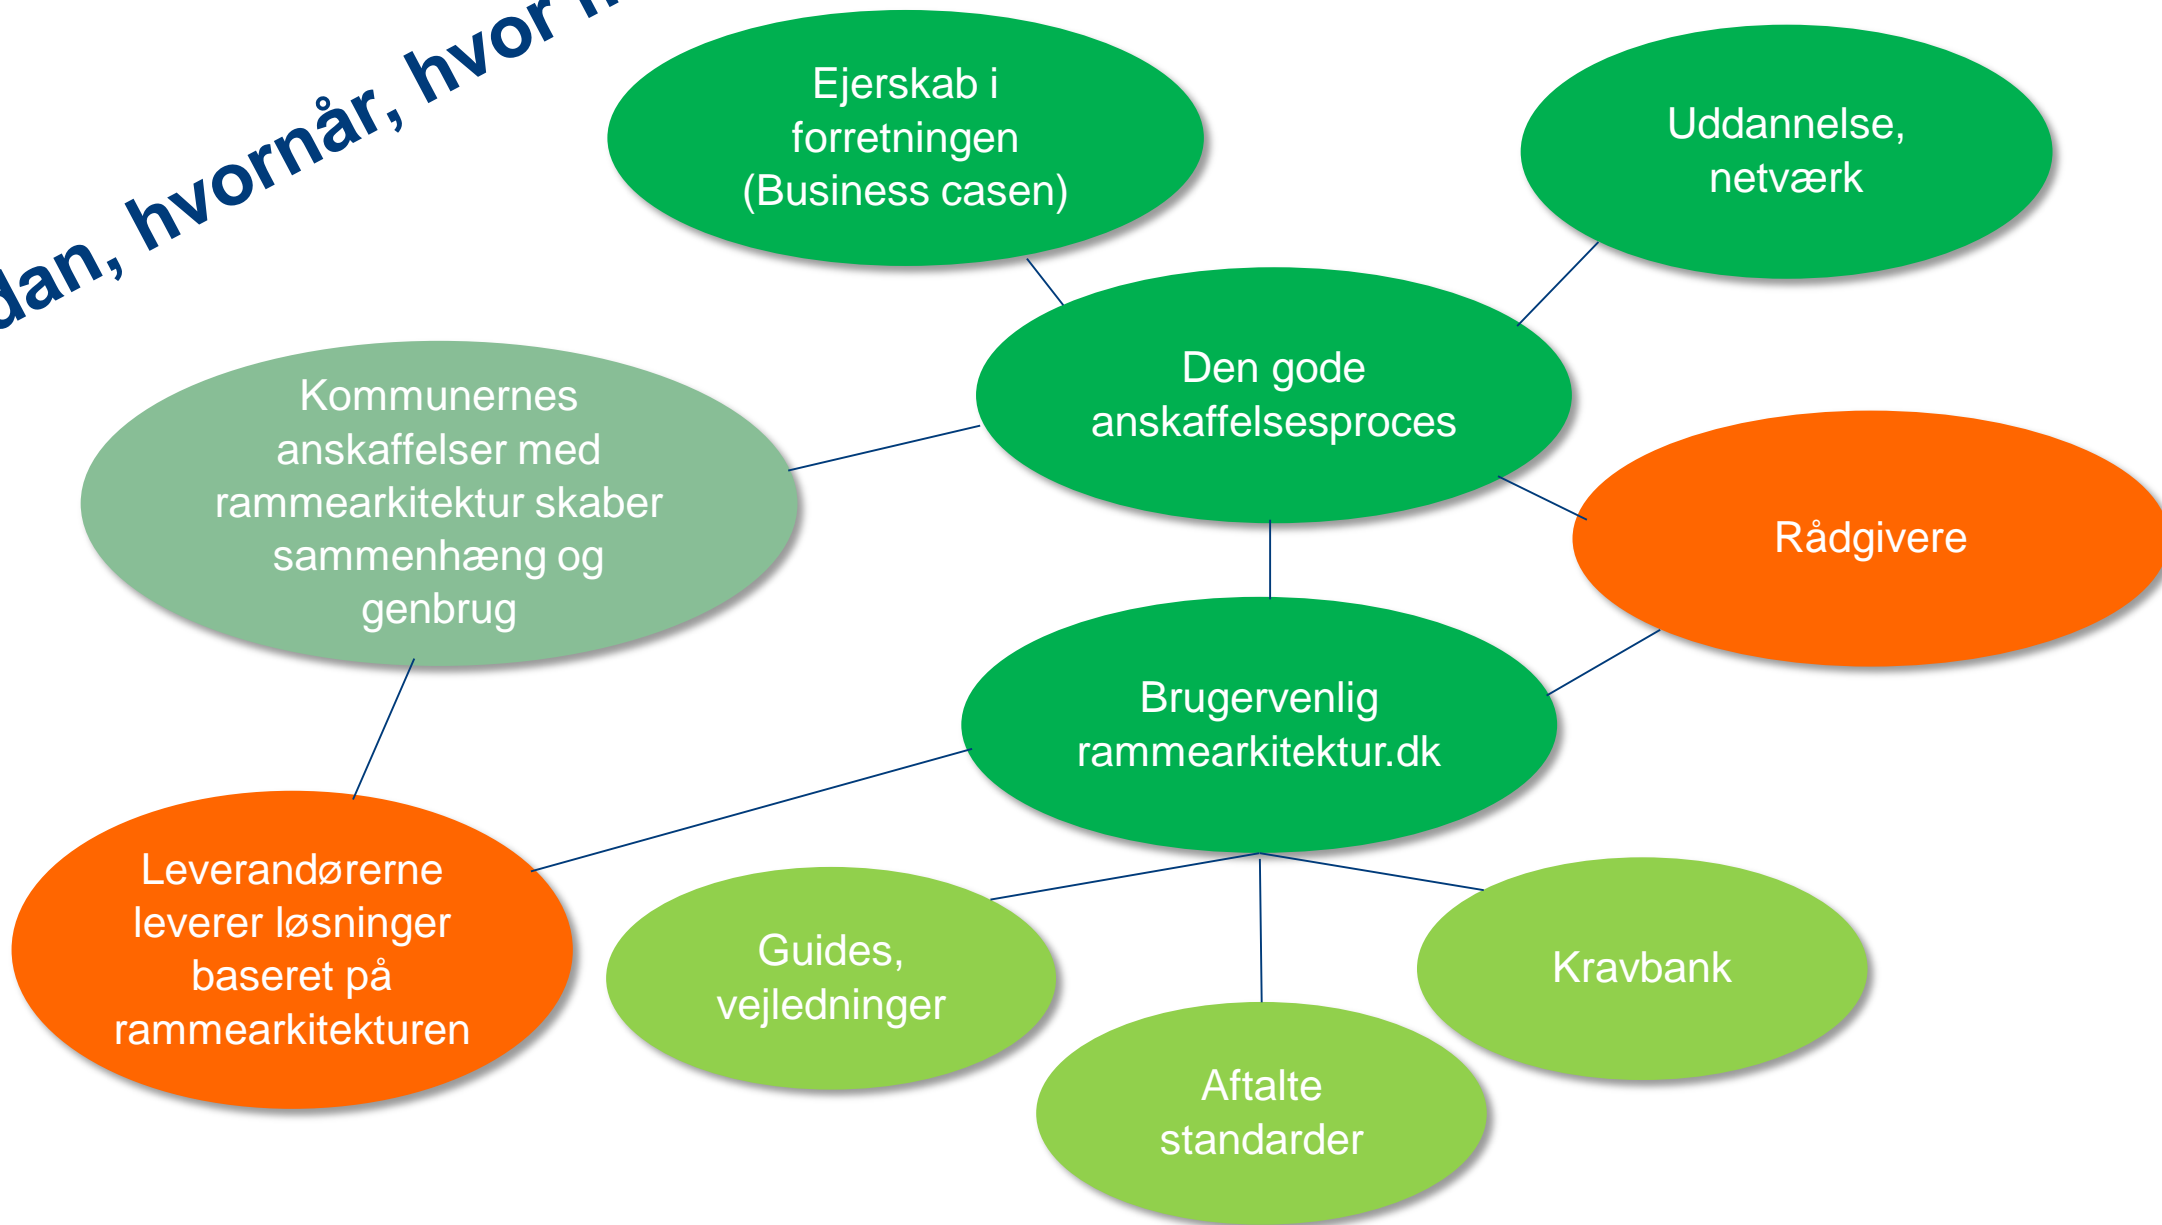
dan, hvornår, hvor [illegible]

Ejerskab i forretningen (Business casen)

Uddannelse, netværk

Den gode anskaffelsesproces

Kommunernes anskaffelser med rammearkitektur skaber sammenhæng og genbrug

Rådgivere

Brugervenlig rammearkitektur.dk

Leverandørerne leverer løsninger baseret på rammearkitekturen

Guides, vejledninger

Kravbank

Aftalte standarder